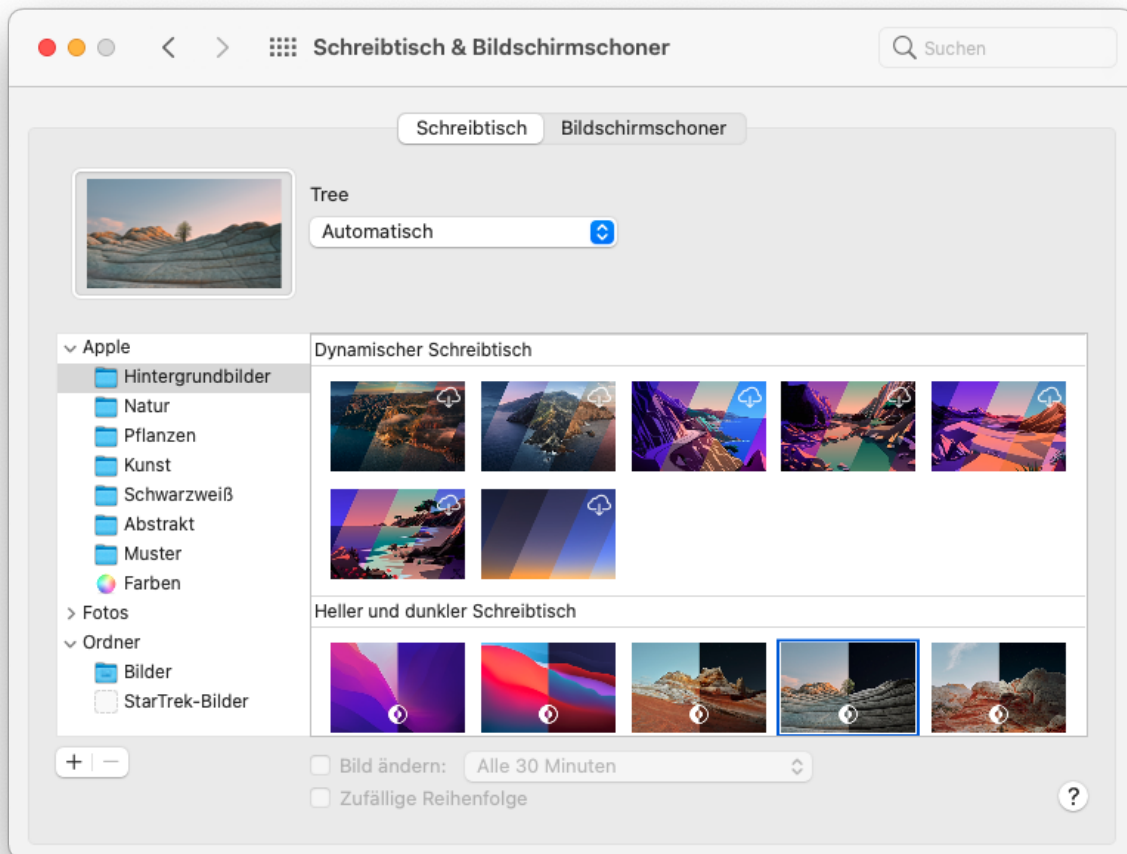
Schreibtisch & Bildschirmschoner

Suchen

Schreibtisch
Bildschirmschoner

Tree

Automatisch

Apple
Hintergrundbilder
Natur
Pflanzen
Kunst
Schwarzweiß
Abstrakt
Muster
Farben
Fotos
Ordner
Bilder
StarTrek-Bilder

Dynamischer Schreibtisch

Heller und dunkler Schreibtisch

+ —

Bild ändern:
Alle 30 Minuten
Zufällige Reihenfolge

?